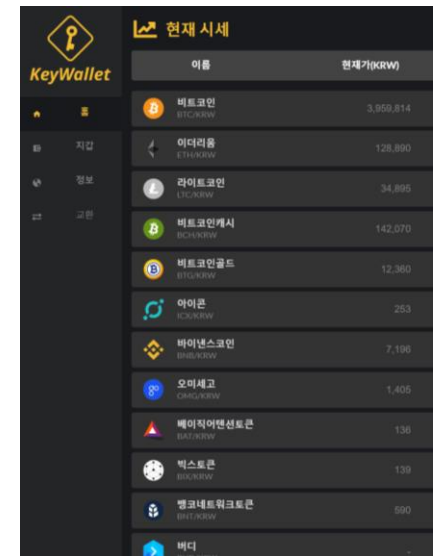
KeyWallet

홈
지갑
정보
교환

현재 시세

| 이름 | 현재가(KRW) |
|---|---|
| 비트코인 BTC/KRW | 3,959,814 |
| 이더리움 ETH/KRW | 128,890 |
| 라이트코인 LTC/KRW | 34,895 |
| 비트코인캐시 BCH/KRW | 142,070 |
| 비트코인골드 BTG/KRW | 12,360 |
| 아이콘 ICX/KRW | 253 |
| 바이낸스코인 BNB/KRW | 7,196 |
| 오미세고 OMG/KRW | 1,405 |
| 베이직어텐션토큰 BAT/KRW | 136 |
| 빅스토큰 BIX/KRW | 139 |
| 뱅코네트워크토큰 BNT/KRW | 590 |
| 비디 | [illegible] |